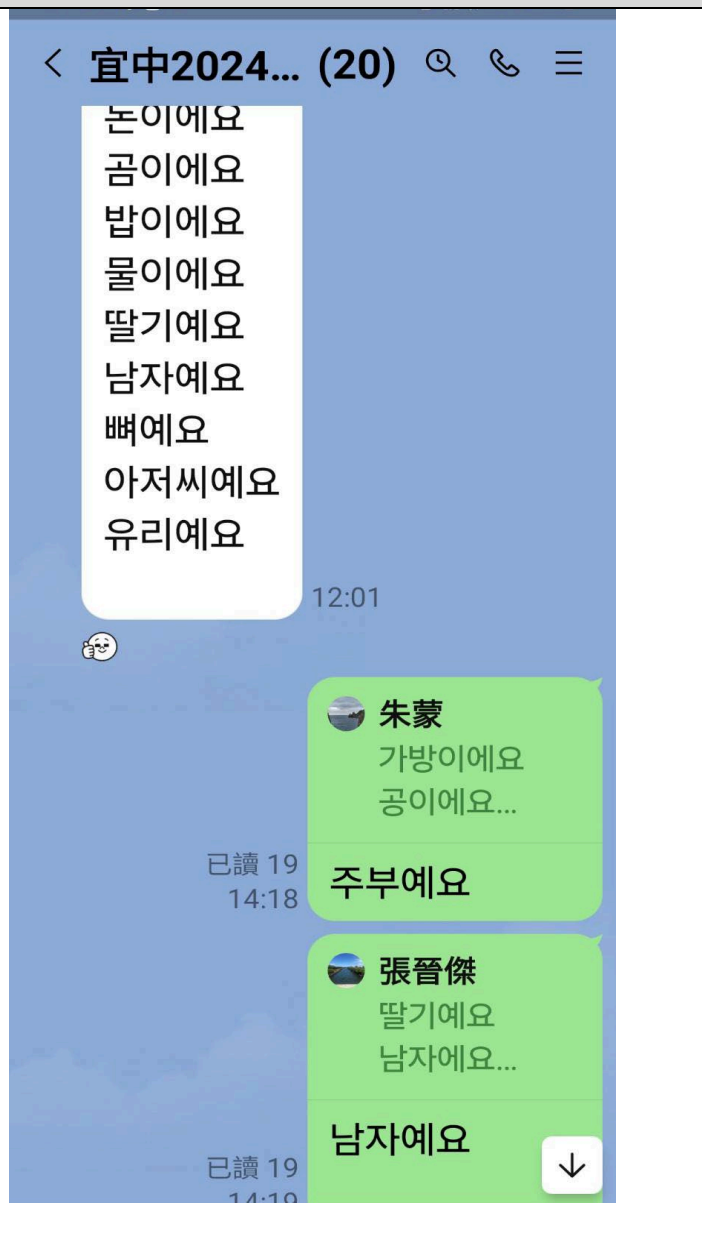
< 宜中2024... (20)

돈이에요
곰이에요
밥이에요
물이에요
딸기예요
남자예요
뼈예요
아저씨예요
유리예요

12:01

朱蒙
가방이에요
공이에요...

已讀 19
14:18

주부예요

張晉傑
딸기예요
남자에요...

남자예요

已讀 19
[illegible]